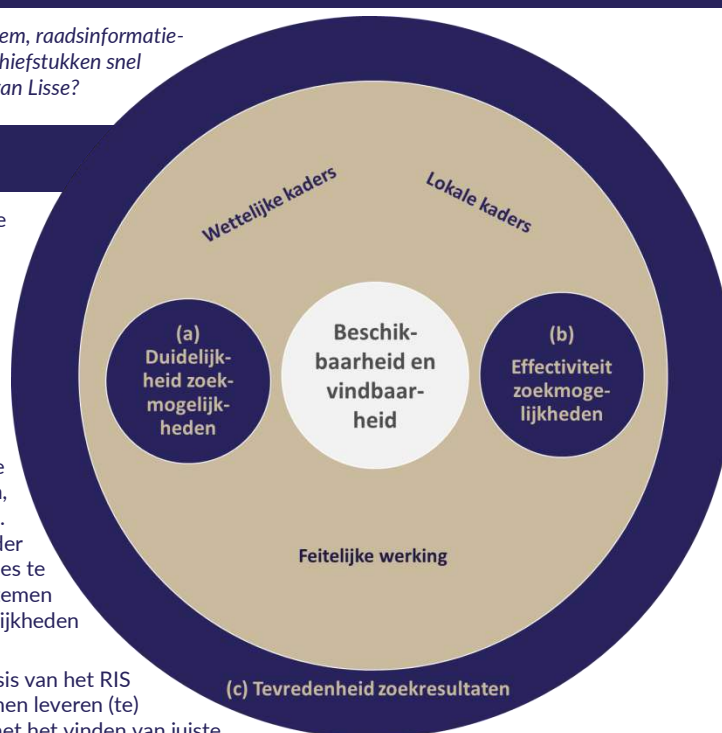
em, raadsinformatiehiefstukken snel an Lisse?

e

Wettelijke kaders

Lokale kaders

(a) Duidelijkheid zoekmogelijkheden

Beschikbaarheid en vindbaarheid

(b) Effectiviteit zoekmogelijkheden

e n, . der es te emen ijkheden

Feitelijke werking

sis van het RIS nen leveren (te) net het vinden van juiste

(c) Tevredenheid zoekresultaten